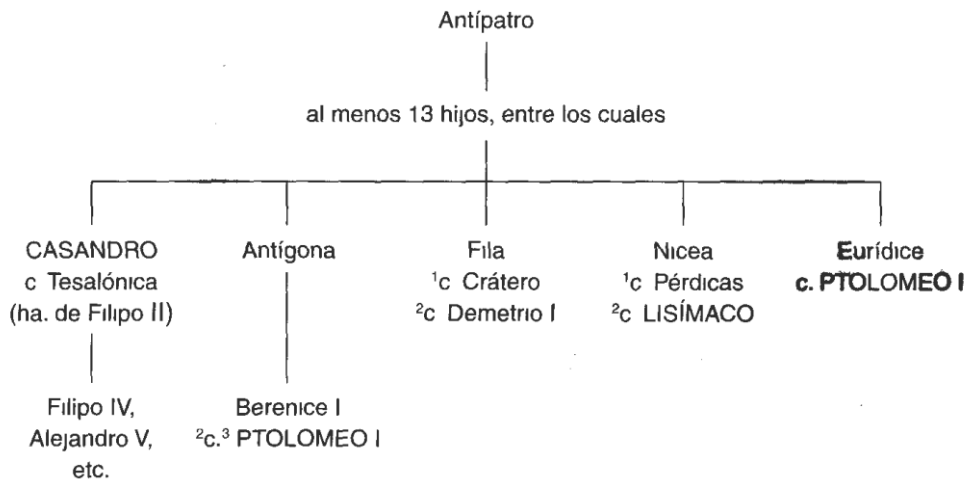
Antípatro

al menos 13 hijos, entre los cuales

CASANDRO
c Tesalónica
(ha. de Filipo II)

Filipo IV,
Alejandro V,
etc.

Antígona

Berenice I
$^{2}$c.$^{3}$ PTOLOMEO I

Fila
$^{1}$c Crátero
$^{2}$c Demetrio I

Nicea
$^{1}$c Pérdicas
$^{2}$c LISÍMACO

Eurídice
c. PTOLOMEO I